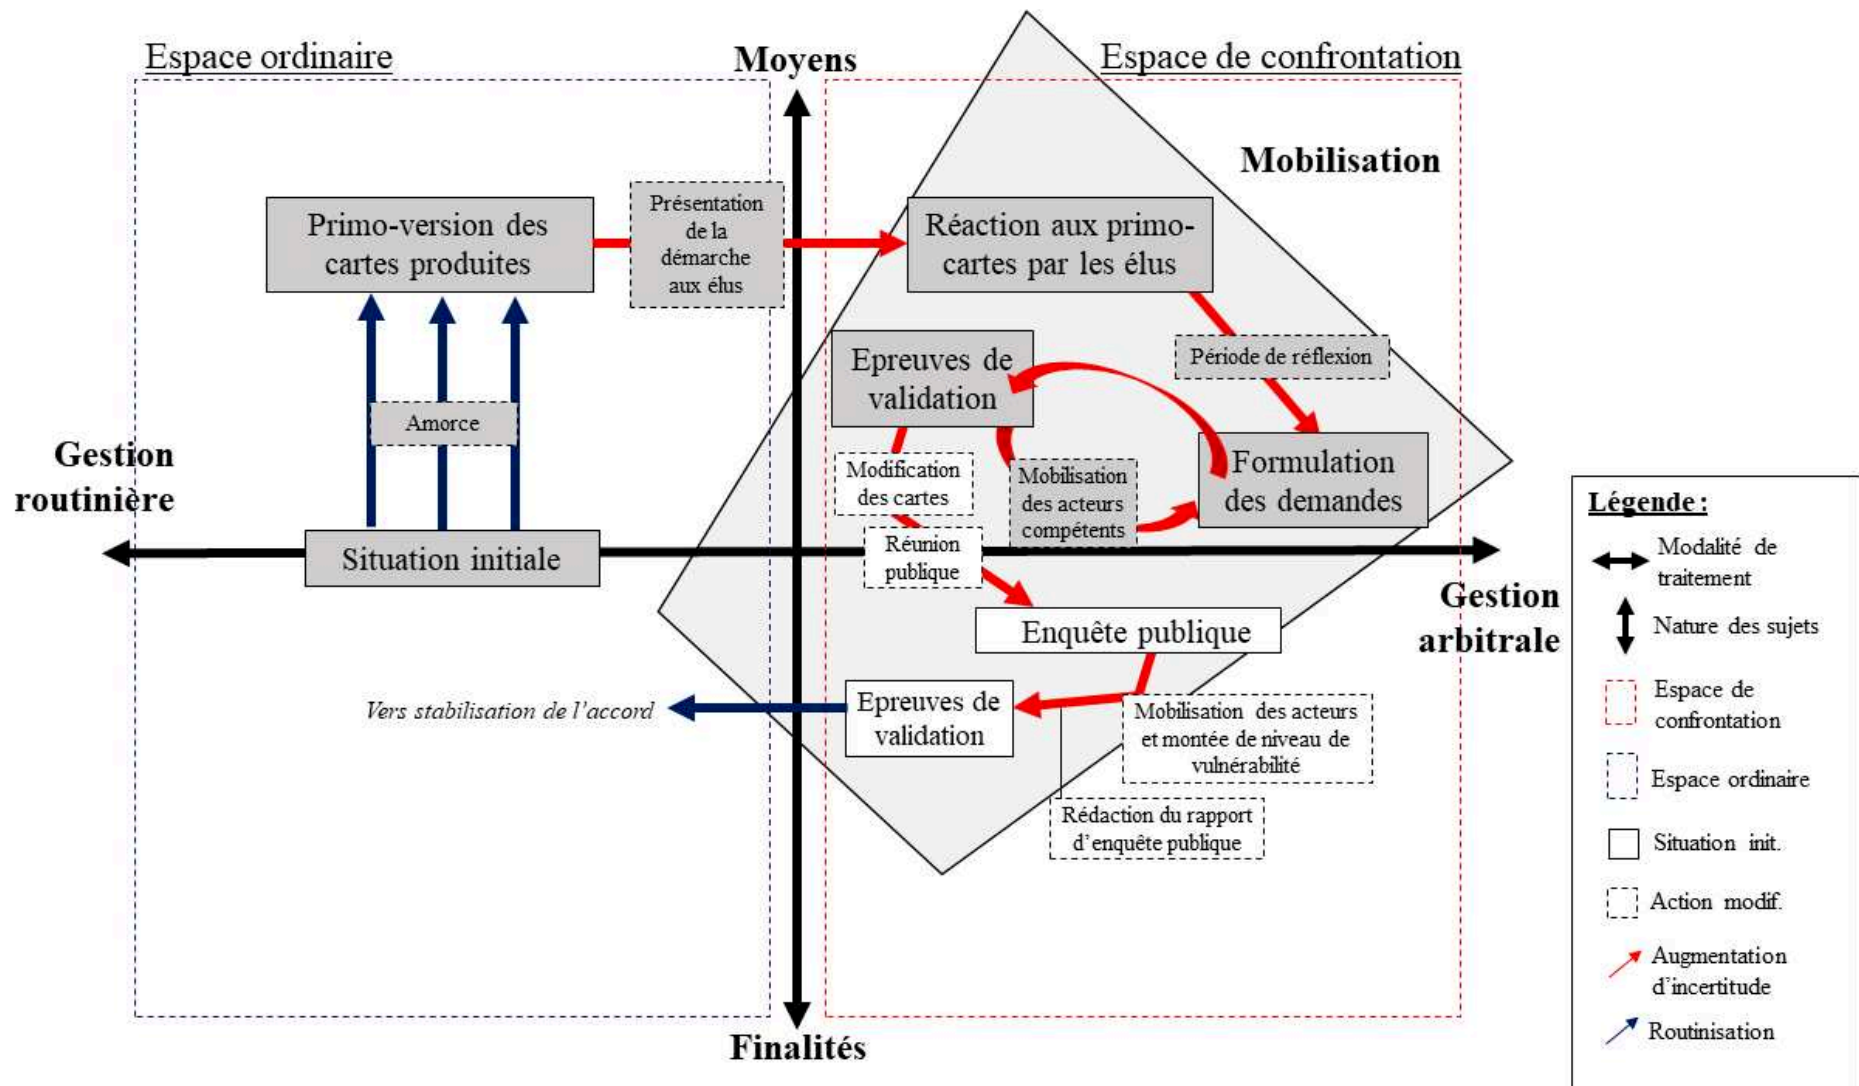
Espace ordinaire

Moyens

Espace de confrontation

Mobilisation

Primo-version des cartes produites

Présentation de la démarche aux élus

Réaction aux primo-cartes par les élus

Période de réflexion

Epreuves de validation

Amorce

Gestion routinière

Modification des cartes

Mobilisation des acteurs compétents

Formulation des demandes

Situation initiale

Réunion publique

Gestion arbitrale

Enquête publique

Vers stabilisation de l'accord

Epreuves de validation

Mobilisation des acteurs et montée de niveau de vulnérabilité

Rédaction du rapport d'enquête publique

Finalités

Légende :

Modalité de traitement

Nature des sujets

Espace de confrontation

Espace ordinaire

Situation init.

Action modif.

Augmentation d'incertitude

Routinisation